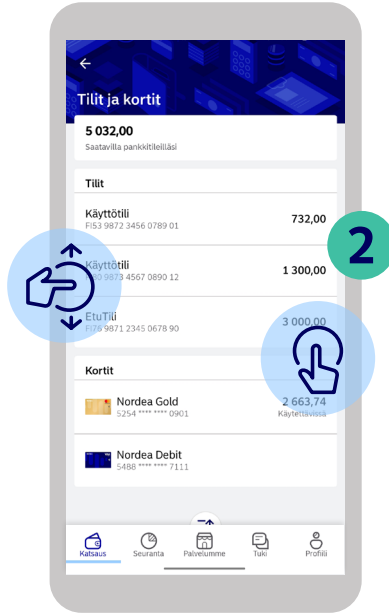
Tilit ja kortit

5 032,00
Saatavilla pankkitileilläsi

Tilit

Käyttötili
FI53 9872 3456 0789 01
732,00

Käyttötili
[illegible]0 9873 4567 0890 12
1 300,00

EtuTili
FI76 9871 2345 0678 90
3 000,00

2

Kortit

Nordea Gold
5254 **** **** 0901
2 663,74
Käytettävissä

Nordea Debit
5488 **** **** 7111

Katsaus
Seuranta
Palvelumme
Tuki
Profiili